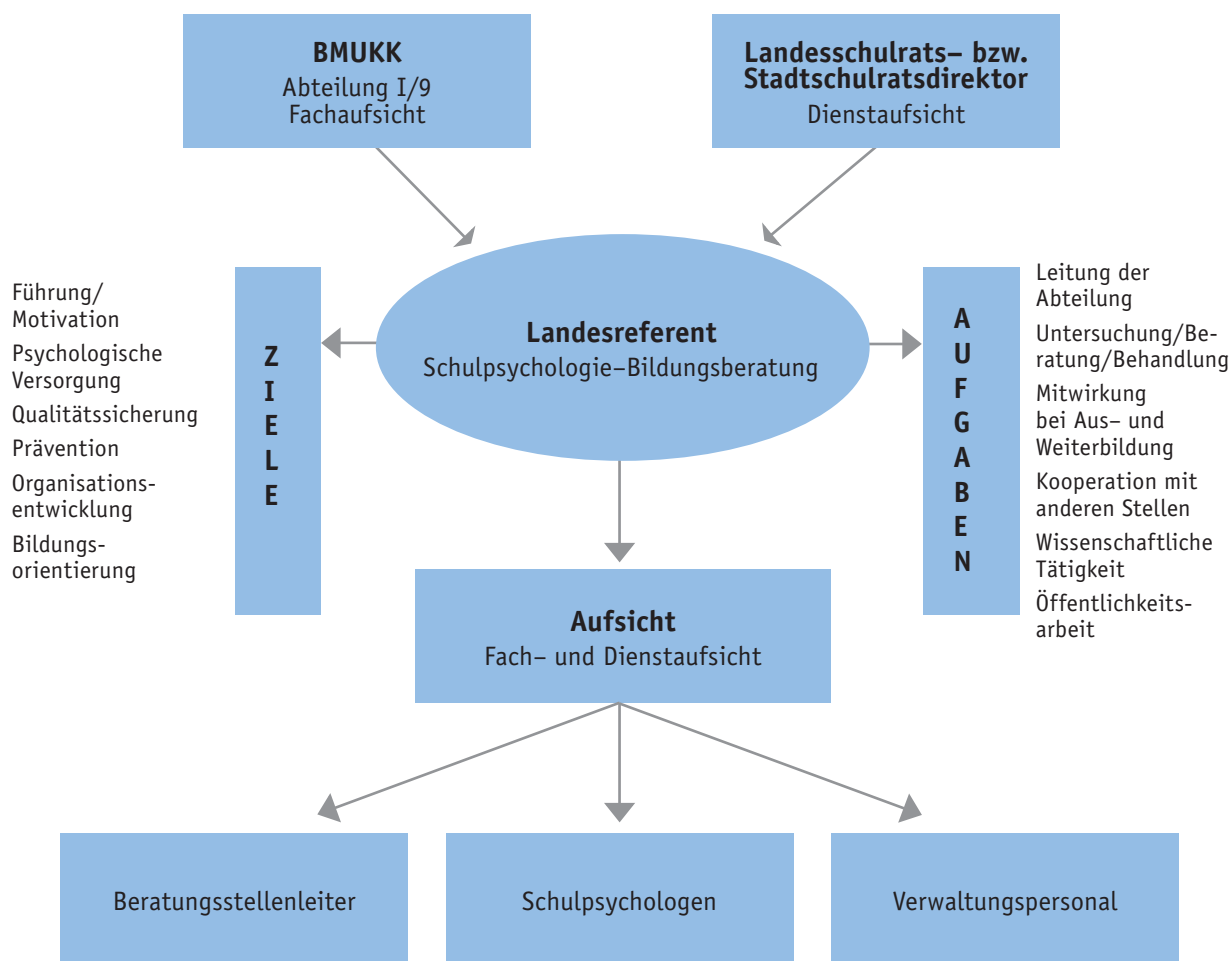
BMUKK
Abteilung I/9
Fachaufsicht

Landesschulrats- bzw. Stadtschulratsdirektor
Dienstaufsicht

Führung/ Motivation

Psychologische Versorgung

Qualitätssicherung

Prävention

Organisationsentwicklung

Bildungsorientierung

ZIELE

Landesreferent
Schulpsychologie-Bildungsberatung

AUFGABEN

Leitung der Abteilung

Untersuchung/Beratung/Behandlung

Mitwirkung bei Aus- und Weiterbildung

Kooperation mit anderen Stellen

Wissenschaftliche Tätigkeit

Öffentlichkeitsarbeit

Aufsicht
Fach- und Dienstaufsicht

Beratungsstellenleiter

Schulpsychologen

Verwaltungspersonal